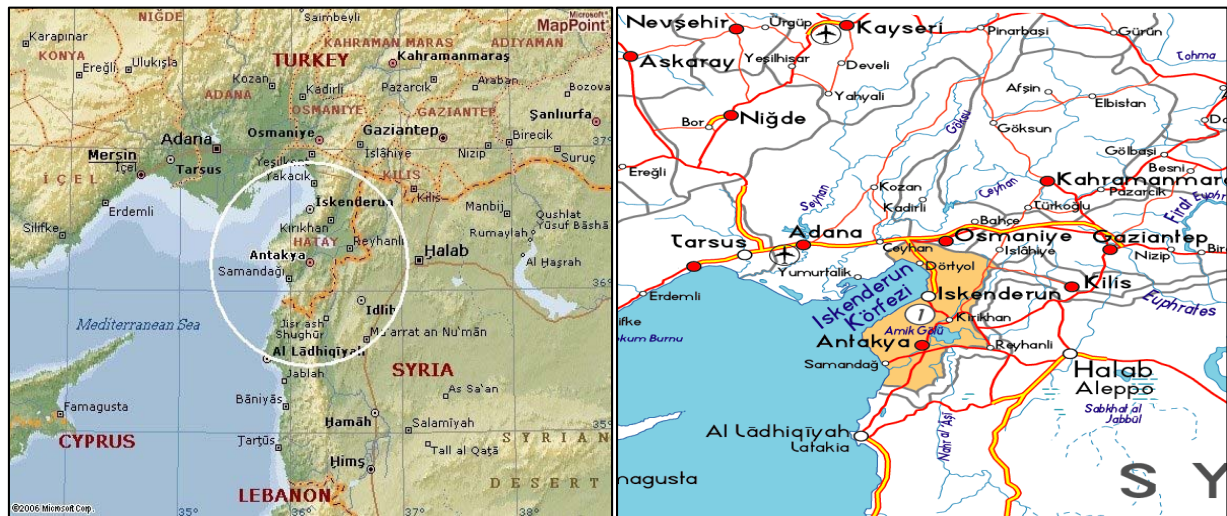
NIĞDE
Saimbeyli
MapPoint
Karapınar
KONYA
Ereğli
Ulukışla
TURKEY
KAHRAMAN MARAŞ
Kahramanmaraş
ADIYAMAN
Kozan
ADANA
Kadirli
Pazarcık
Araban
Bozova
OSMANIYE
GAZIANTEP
Şanlıurfa
Adana
Osmaniye
Gaziantep
Birecik
Mersin
Tarsus
İslâhiye
Nizip
Suruç
İÇEL
Yeşilkent
Yakacık
KİLİS
Kilis
Silifke
Erdemli
İskenderun
Manbij
Qushlat Yūsuf Bāshā
Kırıkhan
HATAY
Reyhanlı
Halab
Rumaylah
Antakya
Samandağı
Al Ḩaşrah
Idlib
Mediterranean Sea
Jisr ash Shughūr
Ma'arrat an Nu'mān
Al Lādhiqīyah
SYRIA
Jablah
As Sa'an
Famagusta
Bāniyās
Ḩamāh
Salamīyah
CYPRUS
Ţarţūs
SYRIAN
Tall aţ Qaţā
Ḩimş
DESERT
LEBANON
©2006 Microsoft Corp.
35°
36°
37°
38°

Nevşehir
Ürgüp
Kayseri
Pinarbaşi
Gürün
Tohma
Aksaray
Yeşilhisar
Develi
Yahyali
Afşin
Elbistan
Niğde
Bor
Göksu
Göksun
Gölbaşi
Besni
Ereğli
Kahramanmara
Ceyhan
Pazarcik
Seyhan
Kozan
Kadirli
Türkoğlu
Bahçe
Firat
Euphr
Tarsus
Adana
Osmaniye
İslâhiye
Gaziantep
Nizip
Bir
Ceyhan
Yumurtalik
Dörtyol
Kilis
Erdemli
Iskenderun Körfezi
Iskenderun
Euphrates
ifke
kum Burnu
Amik Gölü
Kirikhan
Antakya
Reyhanli
Samandağ
Halab
Aleppo
Sabkhat al Jabbūl
Al Lādhiqīyah
Latakia
Nahr al 'Āşī
nagusta
S Y